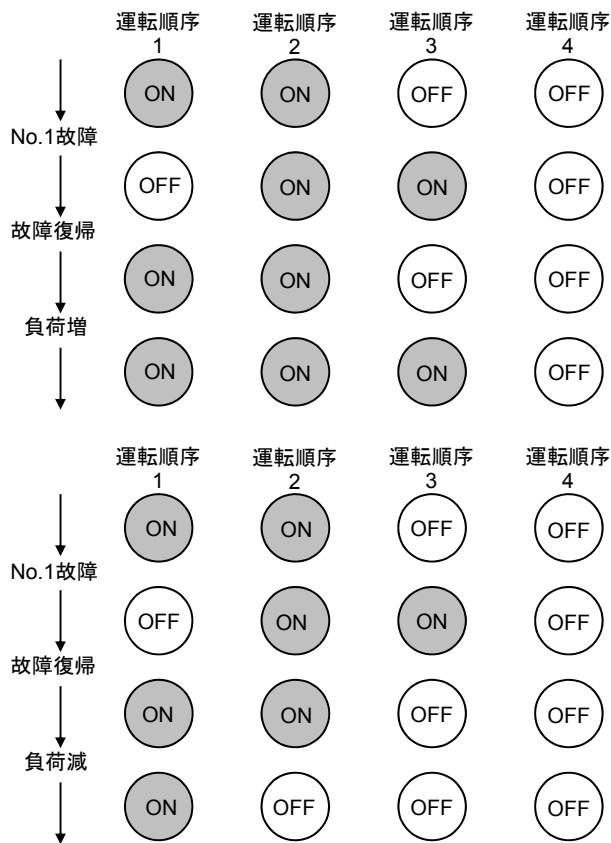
| | 運転順序 1 | 運転順序 2 | 運転順序 3 | 運転順序 4 |
|---|---|---|---|---|
| | ON | ON | OFF | OFF |
| No.1故障 | | | | |
| | OFF | ON | ON | OFF |
| 故障復帰 | | | | |
| | ON | ON | OFF | OFF |
| 負荷増 | | | | |
| | ON | ON | ON | OFF |

| | 運転順序 1 | 運転順序 2 | 運転順序 3 | 運転順序 4 |
|---|---|---|---|---|
| | ON | ON | OFF | OFF |
| No.1故障 | | | | |
| | OFF | ON | ON | OFF |
| 故障復帰 | | | | |
| | ON | ON | OFF | OFF |
| 負荷減 | | | | |
| | ON | OFF | OFF | OFF |